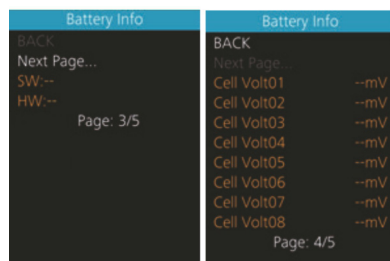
Battery Info
BACK
Next Page...
SW:--
HW:--
Page: 3/5

Battery Info
BACK
Next Page...
Cell Volt01 --mV
Cell Volt02 --mV
Cell Volt03 --mV
Cell Volt04 --mV
Cell Volt05 --mV
Cell Volt06 --mV
Cell Volt07 --mV
Cell Volt08 --mV
Page: 4/5